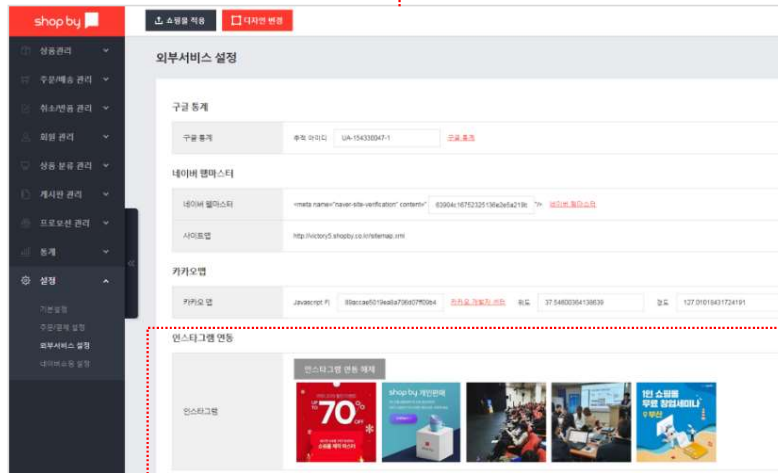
shop by

상품관리
주문/배송 관리
취소/반품 관리
회원 관리
상품 분류 관리
게시판 관리
프로모션 관리
통계
설정
기본설정
주문/결제 설정
외부서비스 설정
네이버쇼핑 설정

쇼핑몰 적용
디자인 변경

외부서비스 설정

구글 통계

| 구글 통계 | 추적 아이디 UA-154330047-1 구글 통계 |
|---|---|

네이버 웹마스터

| 네이버 웹마스터 | <meta name="naver-site-verification" content=" 63904c16752325136e2e5a219c "/> 네이버 웹마스터 |
|---|---|
| 사이트맵 | http://victory5.shopby.co.kr/sitemap.xml |

카카오맵

| 카카오 맵 | Javascript 키 89accae5019ea6a736d07f00b4 카카오 개발자 센터 위도 37.54600364138639 경도 127.01018431724191 |
|---|---|

인스타그램 연동

| 인스타그램 | 인스타그램 연동 해제 |
|---|---|

70%
shop by 개인판매
1인 쇼핑몰 무료 창업세미나 부산